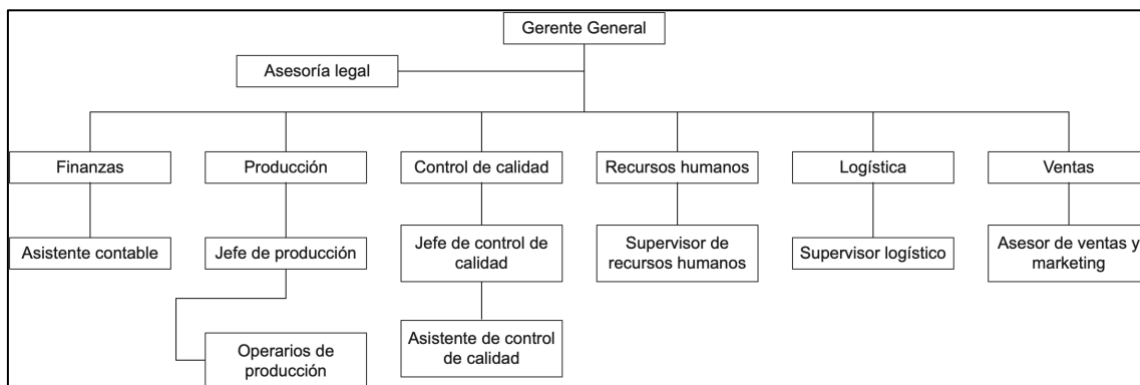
Gerente General

Asesoría legal

Finanzas

Asistente contable

Producción

Jefe de producción

Operarios de producción

Control de calidad

Jefe de control de calidad

Asistente de control de calidad

Recursos humanos

Supervisor de recursos humanos

Logística

Supervisor logístico

Ventas

Asesor de ventas y marketing